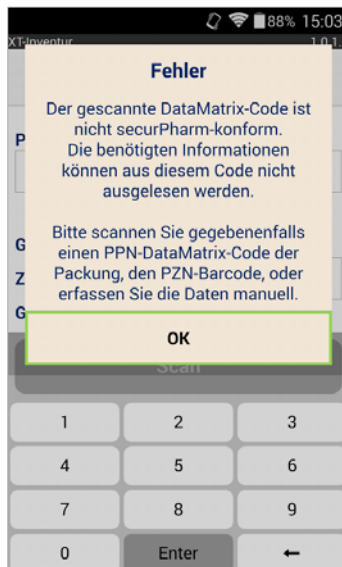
88% 15:03
XT-Inventur
1.0.1

Fehler

Der gescannte DataMatrix-Code ist nicht securPharm-konform. Die benötigten Informationen können aus diesem Code nicht ausgelesen werden.

Bitte scannen Sie gegebenenfalls einen PPN-DataMatrix-Code der Packung, den PZN-Barcode, oder erfassen Sie die Daten manuell.

OK

P
G
Z
G

Scan

1
2
3
4
5
6
7
8
9
0
Enter
←